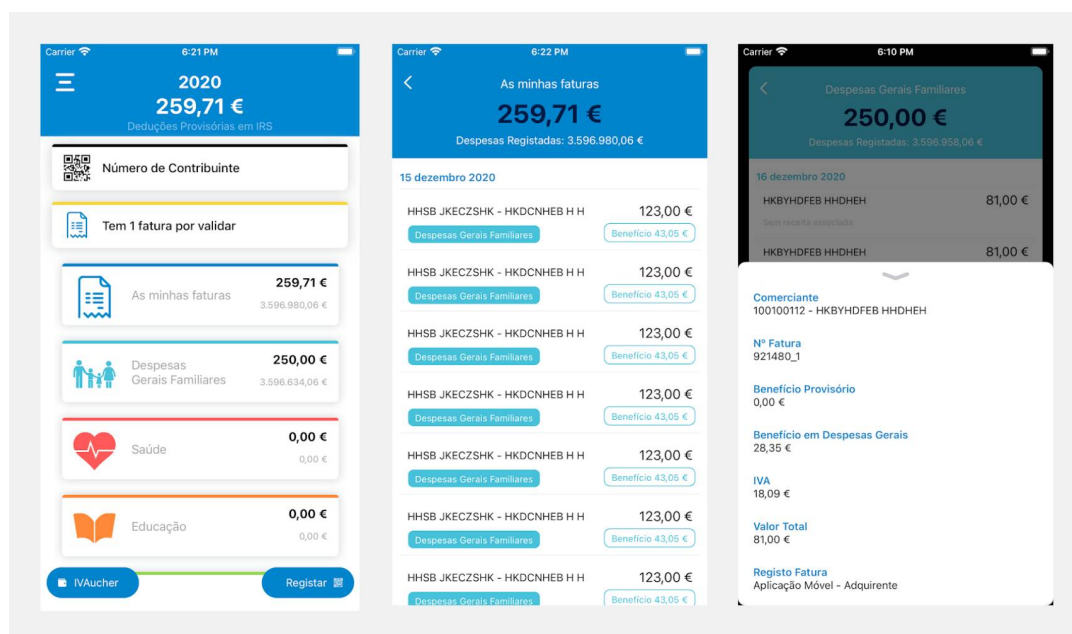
Carrier 6:21 PM
2020
259,71 €
Deduções Provisórias em IRS
Número de Contribuinte
Tem 1 fatura por validar
As minhas faturas 259,71 € 3.596.980,06 €
Despesas Gerais Familiares 250,00 € 3.596.634,06 €
Saúde 0,00 € 0,00 €
Educação 0,00 € 0,00 €
IVAucher
Registar

Carrier 6:22 PM
As minhas faturas
259,71 €
Despesas Registadas: 3.596.980,06 €
15 dezembro 2020
HHSB JKECZSHK - HKDCNHEB H H 123,00 €
Despesas Gerais Familiares Benefício 43,05 €
HHSB JKECZSHK - HKDCNHEB H H 123,00 €
Despesas Gerais Familiares Benefício 43,05 €
HHSB JKECZSHK - HKDCNHEB H H 123,00 €
Despesas Gerais Familiares Benefício 43,05 €
HHSB JKECZSHK - HKDCNHEB H H 123,00 €
Despesas Gerais Familiares Benefício 43,05 €
HHSB JKECZSHK - HKDCNHEB H H 123,00 €
Despesas Gerais Familiares Benefício 43,05 €
HHSB JKECZSHK - HKDCNHEB H H 123,00 €
Despesas Gerais Familiares Benefício 43,05 €
HHSB JKECZSHK - HKDCNHEB H H 123,00 €
Despesas Gerais Familiares Benefício 43,05 €

Carrier 6:10 PM
Despesas Gerais Familiares
250,00 €
Despesas Registadas: 3.596.958,06 €
16 dezembro 2020
HKBYHDFEB HHDHEH 81,00 €
Sem receita associada
HKBYHDFEB HHDHEH 81,00 €
Comerciante
100100112 - HKBYHDFEB HHDHEH
Nº Fatura
921480_1
Benefício Provisório
0,00 €
Benefício em Despesas Gerais
28,35 €
IVA
18,09 €
Valor Total
81,00 €
Registo Fatura
Aplicação Móvel - Adquirente